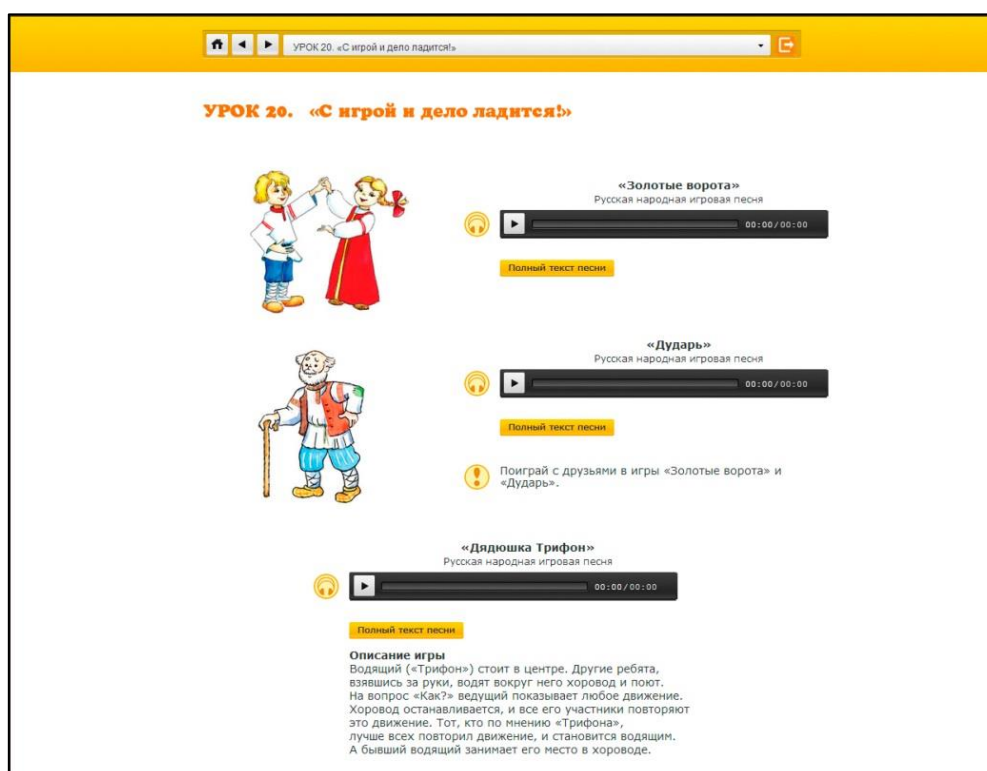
УРОК 20. «С игрой и дело ладится!»

УРОК 20. «С игрой и дело ладится!»

«Золотые ворота»
Русская народная игровая песня

00:00/00:00

Полный текст песни

«Дударь»
Русская народная игровая песня

00:00/00:00

Полный текст песни

Поиграй с друзьями в игры «Золотые ворота» и «Дударь».

«Дядюшка Трифон»
Русская народная игровая песня

00:00/00:00

Полный текст песни

Описание игры
Водящий («Трифон») стоит в центре. Другие ребята, взявшись за руки, водят вокруг него хоровод и поют. На вопрос «Как?» ведущий показывает любое движение. Хоровод останавливается, и все его участники повторяют это движение. Тот, кто по мнению «Трифона», лучше всех повторил движение, и становится водящим. А бывший водящий занимает его место в хороводе.